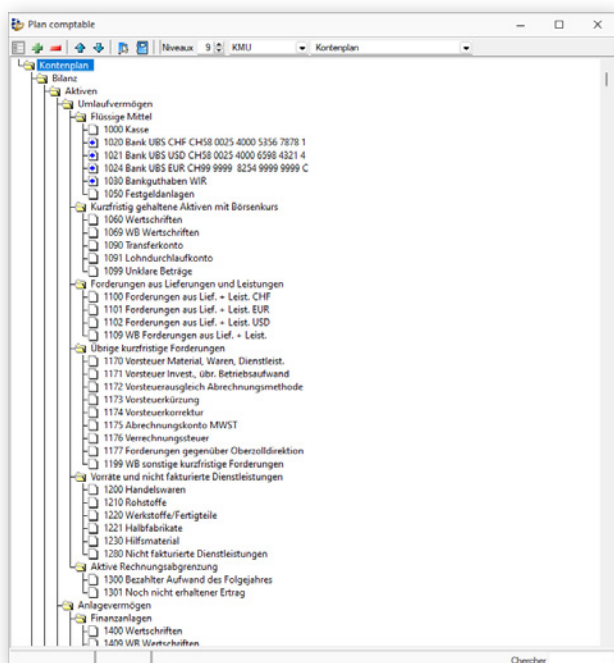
Plan comptable

Niveaux 9 KMU Kontenplan

Kontenplan
Bilanz
Aktiven
Umlaufvermögen
Flüssige Mittel
1000 Kasse
1020 Bank UBS CHF CH58 0025 4000 5356 7878 1
1021 Bank UBS USD CH58 0025 4000 6598 4321 4
1024 Bank UBS EUR CH99 9999 8254 9999 9999 C
1030 Bankguthaben WIR
1050 Festgeldanlagen
Kurzfristig gehaltene Aktiven mit Börsenkurs
1060 Wertschriften
1069 WB Wertschriften
1090 Transferkonto
1091 Lohndurchlaufkonto
1099 Unklare Beträge
Forderungen aus Lieferungen und Leistungen
1100 Forderungen aus Lief. + Leist. CHF
1101 Forderungen aus Lief. + Leist. EUR
1102 Forderungen aus Lief. + Leist. USD
1109 WB Forderungen aus Lief. + Leist.
Übrige kurzfristige Forderungen
1170 Vorsteuer Material, Waren, Dienstleist.
1171 Vorsteuer Invest., übr. Betriebsaufwand
1172 Vorsteuerausgleich Abrechnungsmethode
1173 Vorsteuerkürzung
1174 Vorsteuerkorrektur
1175 Abrechnungskonto MWST
1176 Verrechnungssteuer
1177 Forderungen gegenüber Oberzolldirektion
1199 WB sonstige kurzfristige Forderungen
Vorräte und nicht fakturierte Dienstleistungen
1200 Handelswaren
1210 Rohstoffe
1220 Werkstoffe/Fertigteile
1221 Halbfabrikate
1230 Hilfsmaterial
1280 Nicht fakturierte Dienstleistungen
Aktive Rechnungsabgrenzung
1300 Bezahlter Aufwand des Folgejahres
1301 Noch nicht erhaltener Ertrag
Anlagevermögen
Finanzanlagen
1400 Wertschriften
1409 WB Wertschriften

Chercher